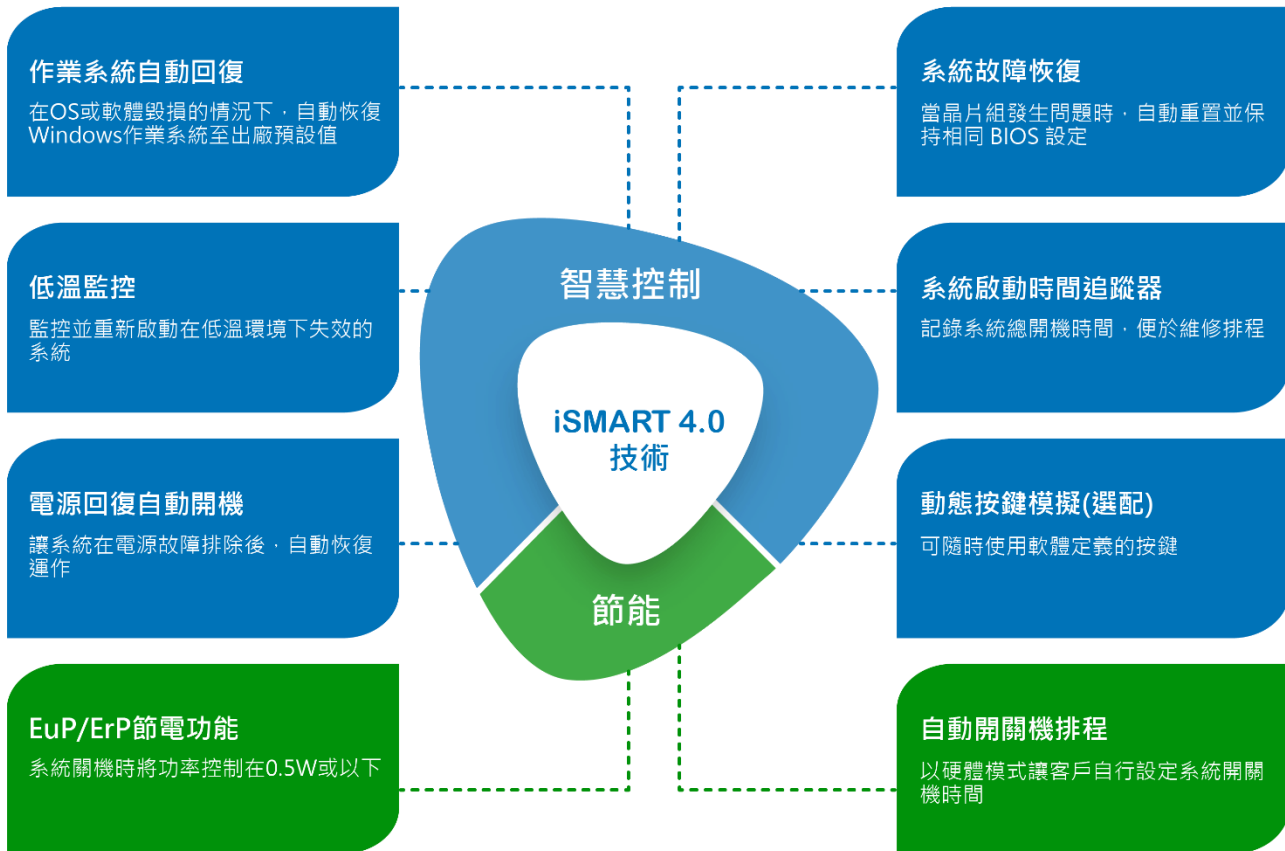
作業系統自動回復

在OS或軟體毀損的情況下，自動恢復Windows作業系統至出廠預設值

低溫監控

監控並重新啟動在低溫環境下失效的系統

電源回復自動開機

讓系統在電源故障排除後，自動恢復運作

EuP/ErP節電功能

系統關機時將功率控制在0.5W或以下

智慧控制

iSMART 4.0
技術

節能

系統故障恢復

當晶片組發生問題時，自動重置並保持相同 BIOS 設定

系統啟動時間追蹤器

記錄系統總開機時間，便於維修排程

動態按鍵模擬(選配)

可隨時使用軟體定義的按鍵

自動開關機排程

以硬體模式讓客戶自行設定系統開關機時間